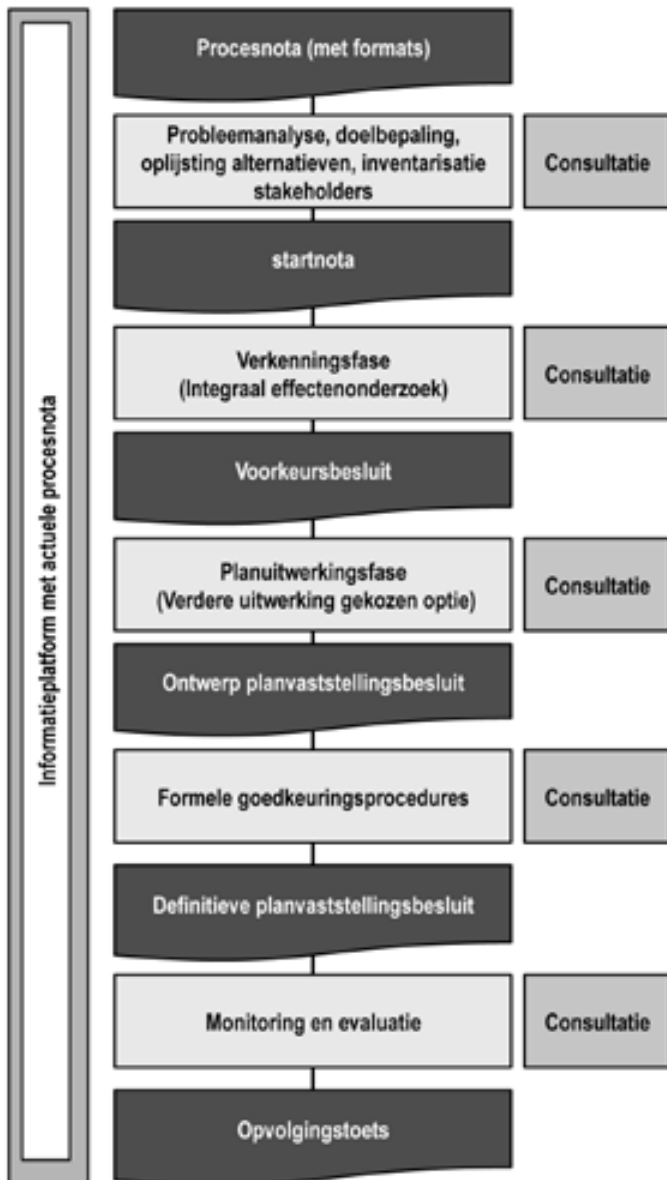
Informatieplatform met actuele procesnota

Procesnota (met formats)

Probleemanalyse, doelbepaling, oplijsting alternatieven, inventarisatie stakeholders

Consultatie

startnota

Verkenningsfase (Integraal effectenonderzoek)

Consultatie

Voorkeursbesluit

Planuitwerkingsfase (Verdere uitwerking gekozen optie)

Consultatie

Ontwerp planvaststellingsbesluit

Formele goedkeuringsprocedures

Consultatie

Definitieve planvaststellingsbesluit

Monitoring en evaluatie

Consultatie

Opvolgingstoets